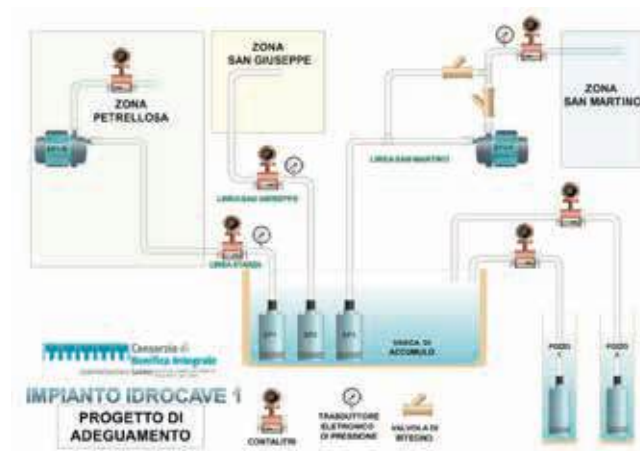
ZONA SAN GIUSEPPE

ZONA PETRELLOSA

ZONA SAN MARTINO

LINEA SAN MARTINO

LINEA SAN GIUSEPPE

LINEA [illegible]

VASCA DI ACCUMULO

POZZO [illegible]

POZZO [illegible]

Consorzio di Bonifica Integrale

IMPIANTO IDROCAVE 1

PROGETTO DI ADEGUAMENTO

CONTALITRI

TRASDUTTORE ELETTRONICO DI PRESSIONE

VALVOLA DI RITEGNO